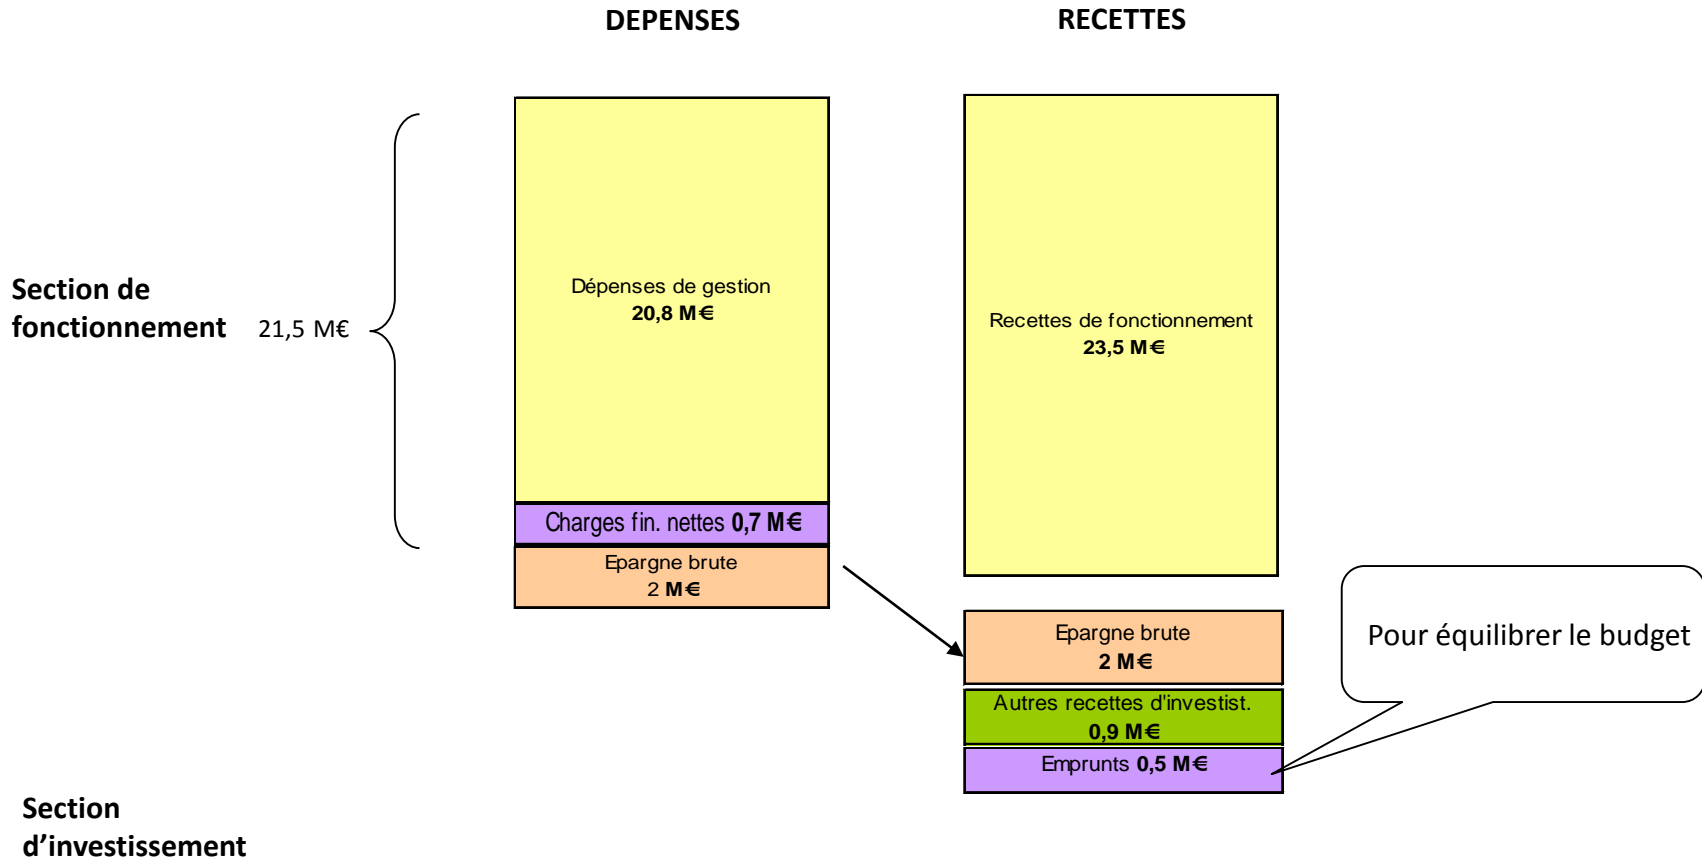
DEPENSES

RECETTES

Section de fonctionnement 21,5 M€

Dépenses de gestion
20,8 M€

Charges fin. nettes 0,7 M€

Epargne brute
2 M€

Recettes de fonctionnement
23,5 M€

Epargne brute
2 M€

Autres recettes d'investist.
0,9 M€

Emprunts 0,5 M€

Pour équilibrer le budget

Section d'investissement